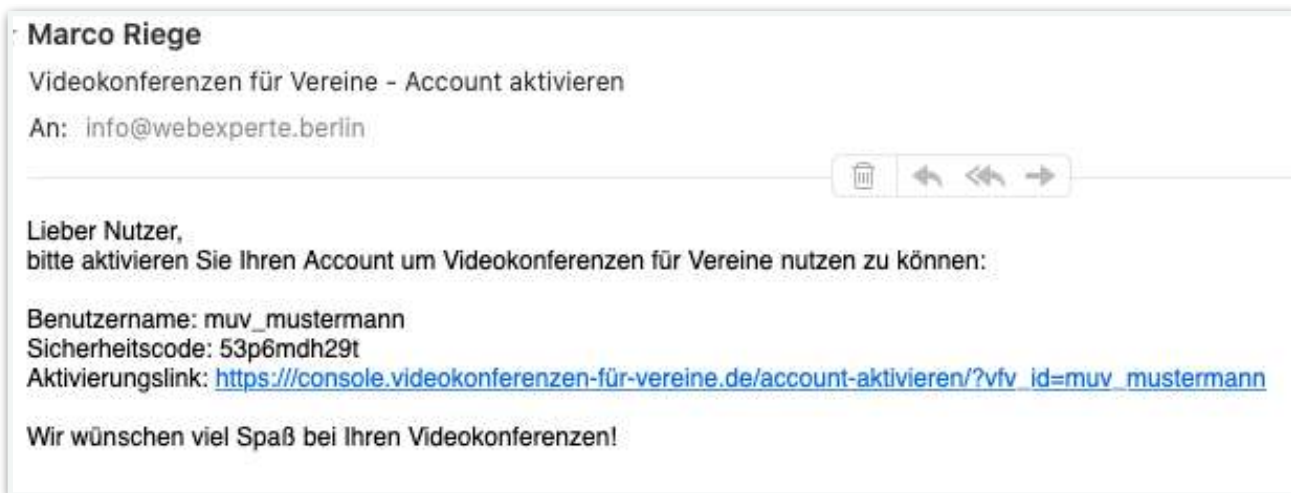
Marco Riege

Videokonferenzen für Vereine - Account aktivieren

An: info@webexperte.berlin

Lieber Nutzer,
bitte aktivieren Sie Ihren Account um Videokonferenzen für Vereine nutzen zu können:

Benutzername: muv_mustermann
Sicherheitscode: 53p6mdh29t
Aktivierungslink: https:///console.videokonferenzen-für-vereine.de/account-aktivieren/?vfv_id=muv_mustermann

Wir wünschen viel Spaß bei Ihren Videokonferenzen!